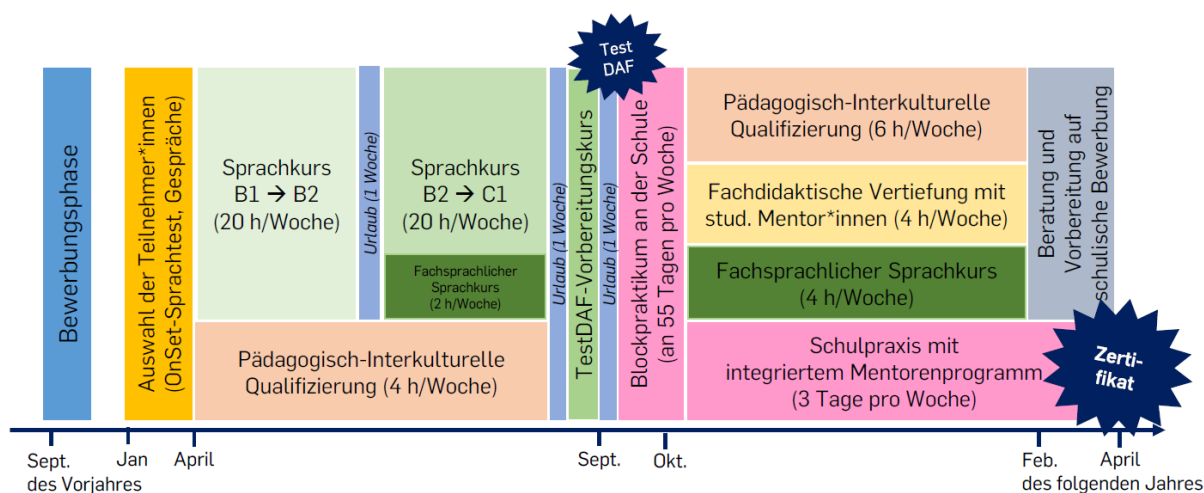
Bewerbungsphase

Auswahl der Teilnehmer*innen (OnSet-Sprachtest, Gespräche)

Sprachkurs B1 → B2 (20 h/Woche)

Urlaub (1 Woche)

Sprachkurs B2 → C1 (20 h/Woche)

Fachsprachlicher Sprachkurs (2 h/Woche)

Pädagogisch-Interkulturelle Qualifizierung (4 h/Woche)

Urlaub (1 Woche)

Test DAF

TestDAF-Vorbereitungskurs

Urlaub (1 Woche)

Blockpraktikum an der Schule (an 55 Tagen pro Woche)

Pädagogisch-Interkulturelle Qualifizierung (6 h/Woche)

Fachdidaktische Vertiefung mit stud. Mentor*innen (4 h/Woche)

Fachsprachlicher Sprachkurs (4 h/Woche)

Schulpraxis mit integriertem Mentorenprogramm (3 Tage pro Woche)

Beratung und Vorbereitung auf schulische Bewerbung

Zerti-fikat

Sept. des Vorjahres

Jan

April

Sept.

Okt.

Feb. des folgenden Jahres

April